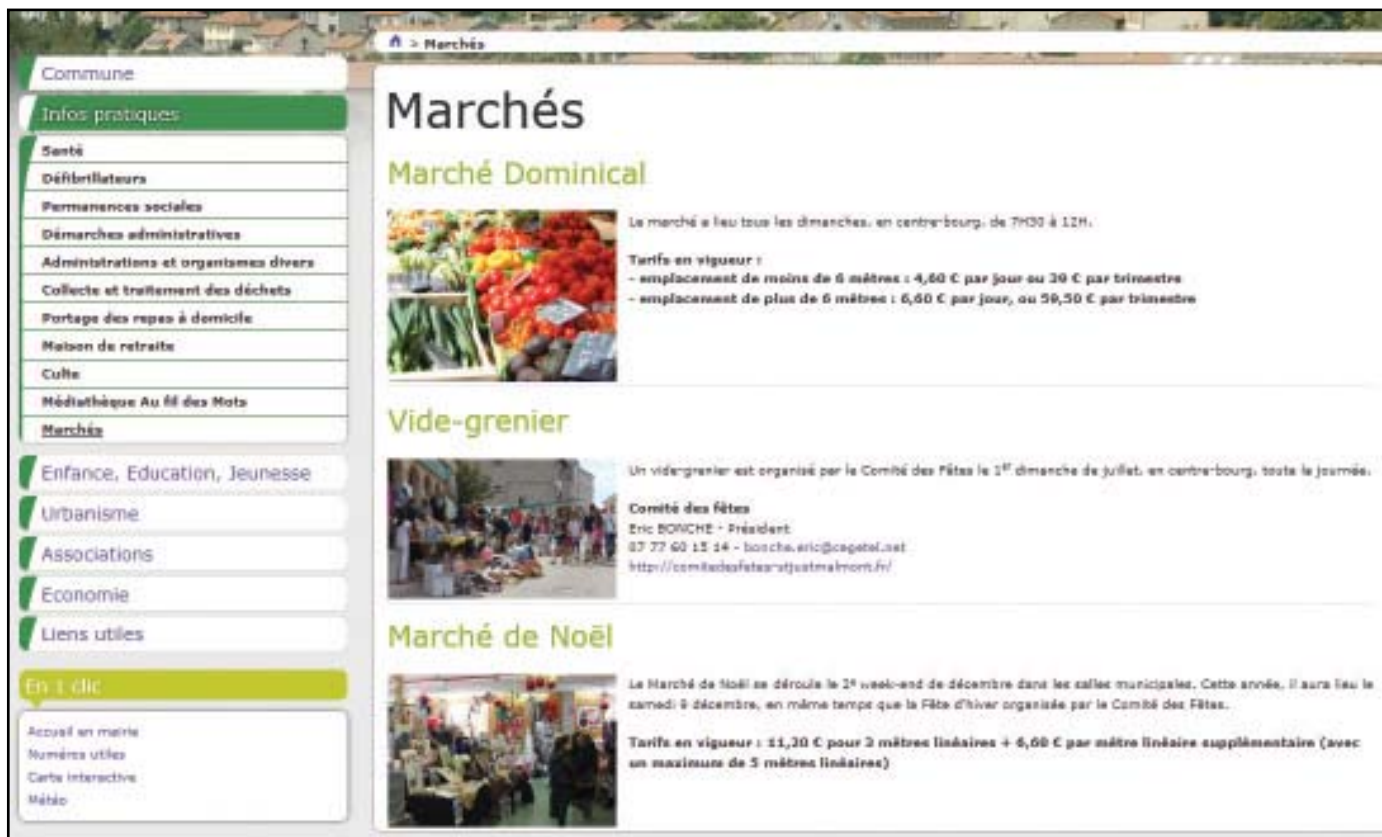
> Marchés

Commune

Infos pratiques

Santé

Défibrillateurs

Permanences sociales

Démarches administratives

Administrations et organismes divers

Collecte et traitement des déchets

Portage des repas à domicile

Maison de retraite

Culte

Médiathèque Au fil des Mots

Marchés

Enfance, Education, Jeunesse

Urbanisme

Associations

Economie

Liens utiles

En 1 clic

Accueil en mairie

Numéros utiles

Carte interactive

Météo

Marchés

Marché Dominical

Le marché a lieu tous les dimanches, en centre-bourg, de 7H30 à 12H.

Tarifs en vigueur :
- emplacement de moins de 6 mètres : 4,60 € par jour ou 39 € par trimestre
- emplacement de plus de 6 mètres : 6,60 € par jour, ou 59,50 € par trimestre

Vide-grenier

Un vide-grenier est organisé par le Comité des Fêtes le 1$^{er}$ dimanche de juillet, en centre-bourg, toute la journée.

Comité des fêtes
Eric BONCHE - Président
07 77 60 15 14 - bonche.eric@cegetel.net
http://comitedesfetesstjustmalmont.fr/

Marché de Noël

Le Marché de Noël se déroule le 2$^{e}$ week-end de décembre dans les salles municipales. Cette année, il aura lieu le samedi 9 décembre, en même temps que la Fête d'hiver organisée par le Comité des Fêtes.

Tarifs en vigueur : 11,30 € pour 3 mètres linéaires + 6,60 € par mètre linéaire supplémentaire (avec un maximum de 5 mètres linéaires)